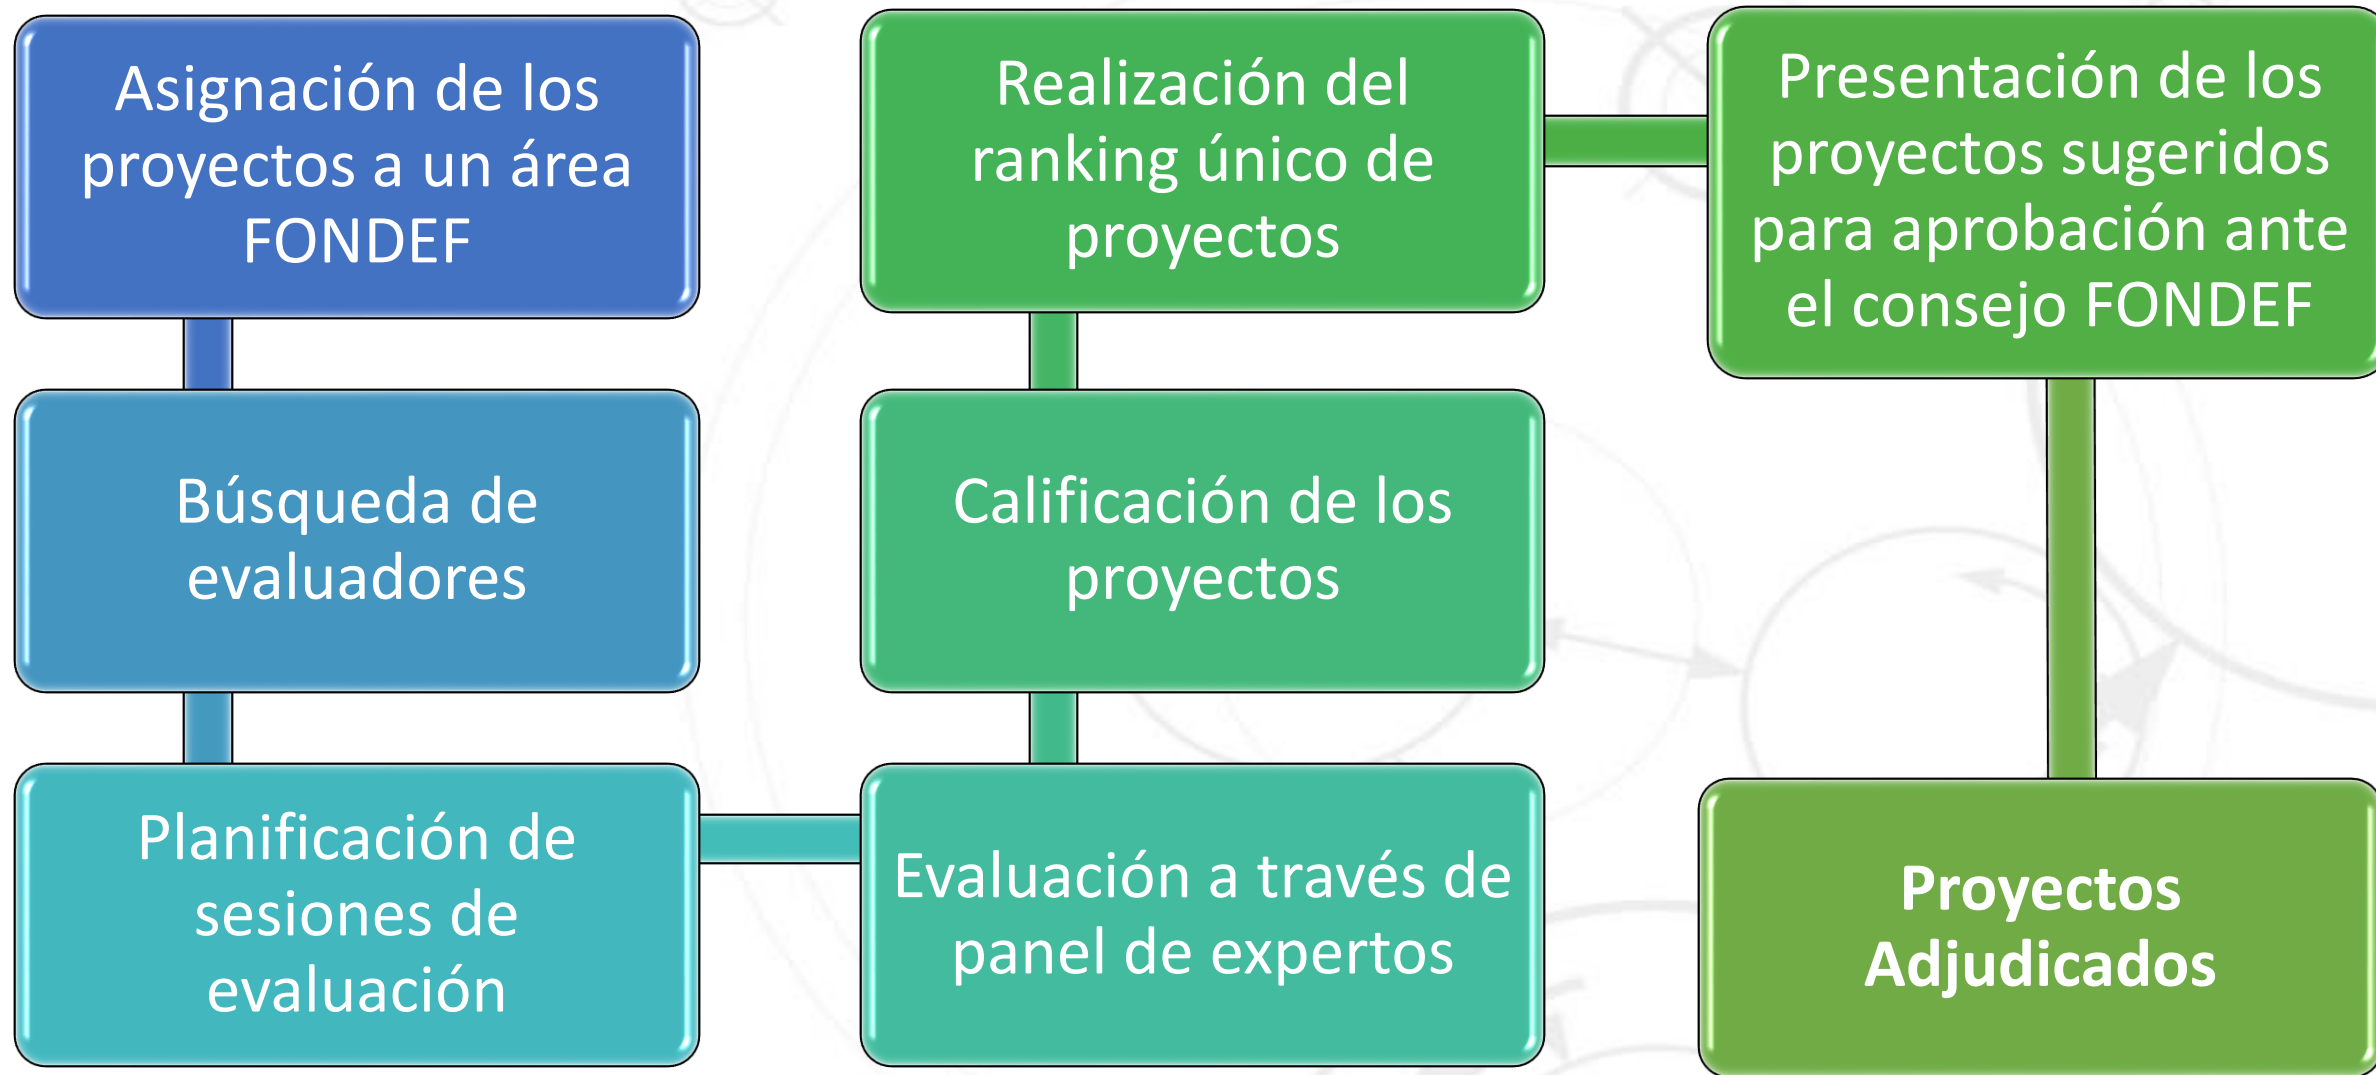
Asignación de los proyectos a un área FONDEF

Búsqueda de evaluadores

Planificación de sesiones de evaluación

Evaluación a través de panel de expertos

Calificación de los proyectos

Realización del ranking único de proyectos

Presentación de los proyectos sugeridos para aprobación ante el consejo FONDEF

Proyectos Adjudicados